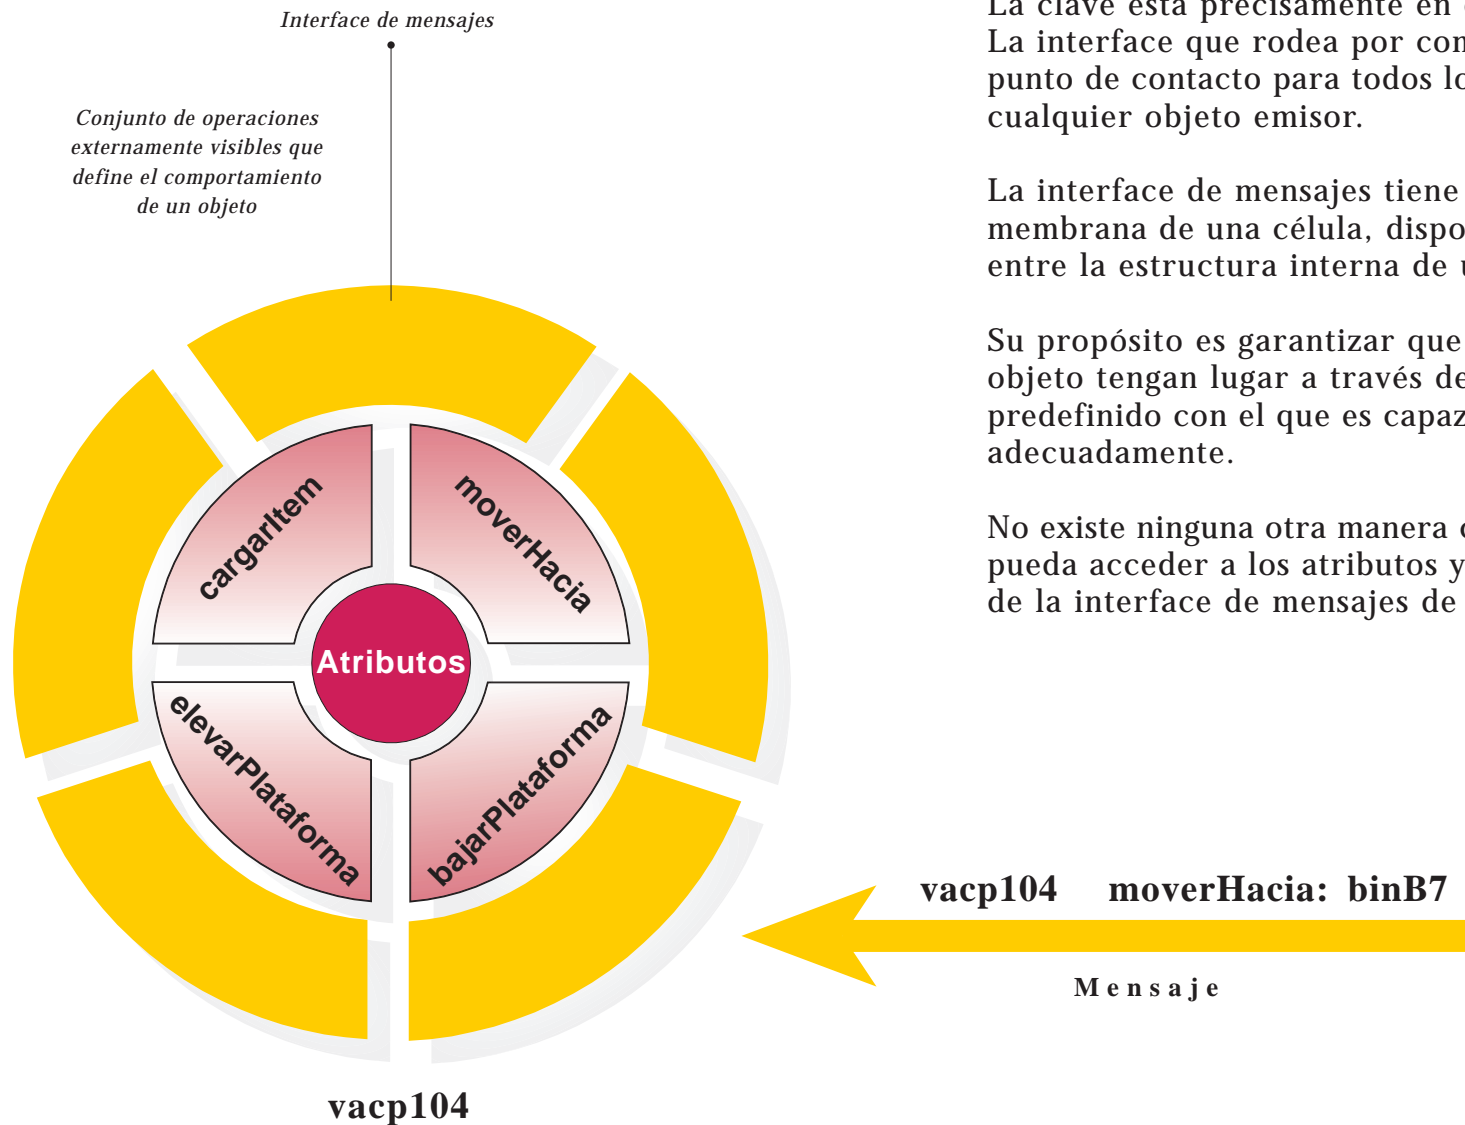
Interface de mensajes

Conjunto de operaciones externamente visibles que define el comportamiento de un objeto

cargarItem

moverHacia

Atributos

elevarPlataforma

bajarPlataforma

vacp104

La clave está precisamente en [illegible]
La interface que rodea por con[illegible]
punto de contacto para todos lo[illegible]
cualquier objeto emisor.

La interface de mensajes tiene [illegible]
membrana de una célula, dispo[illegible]
entre la estructura interna de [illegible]

Su propósito es garantizar que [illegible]
objeto tengan lugar a través de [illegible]
predefinido con el que es capaz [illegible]
adecuadamente.

No existe ninguna otra manera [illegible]
pueda acceder a los atributos y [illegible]
de la interface de mensajes de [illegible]

vacp104 moverHacia: binB7

Mensaje